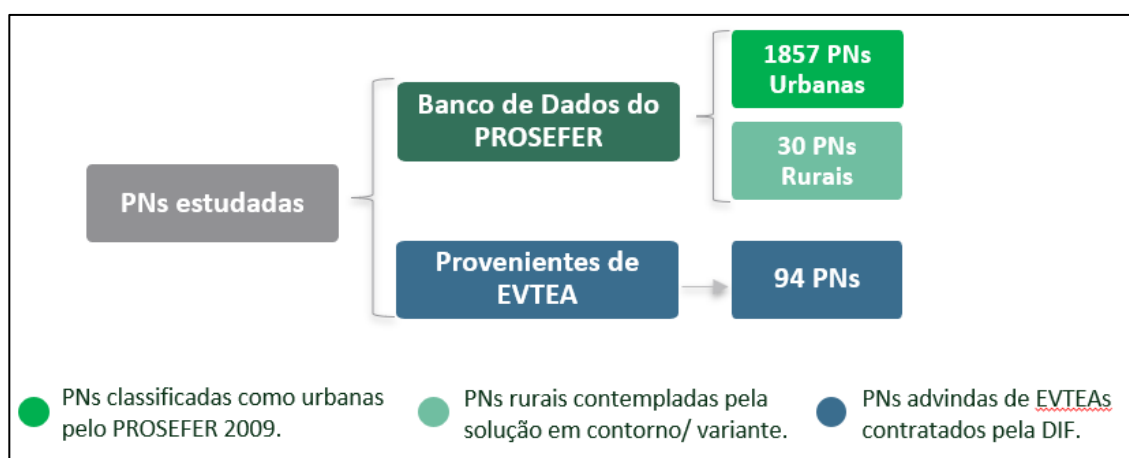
PNs estudadas

Banco de Dados do PROSEFER

1857 PNs Urbanas

30 PNs Rurais

Provenientes de EVTEA

94 PNs

PNs classificadas como urbanas pelo PROSEFER 2009.

PNs rurais contempladas pela solução em contorno/ variante.

PNs advindas de EVTEAs contratados pela DIF.